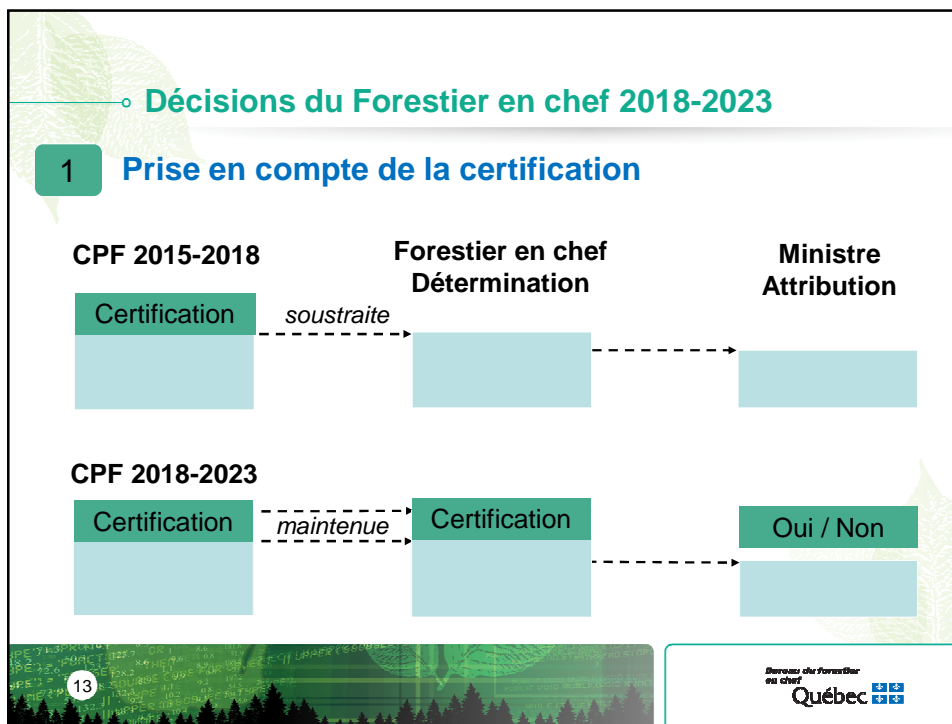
Décisions du Forestier en chef 2018-2023

1 Prise en compte de la certification

CPF 2015-2018

Forestier en chef
Détermination

Ministre
Attribution

Certification

soustraite

CPF 2018-2023

Certification

maintenue

Certification

Oui / Non

13

Bureau du forestier en chef
Québec